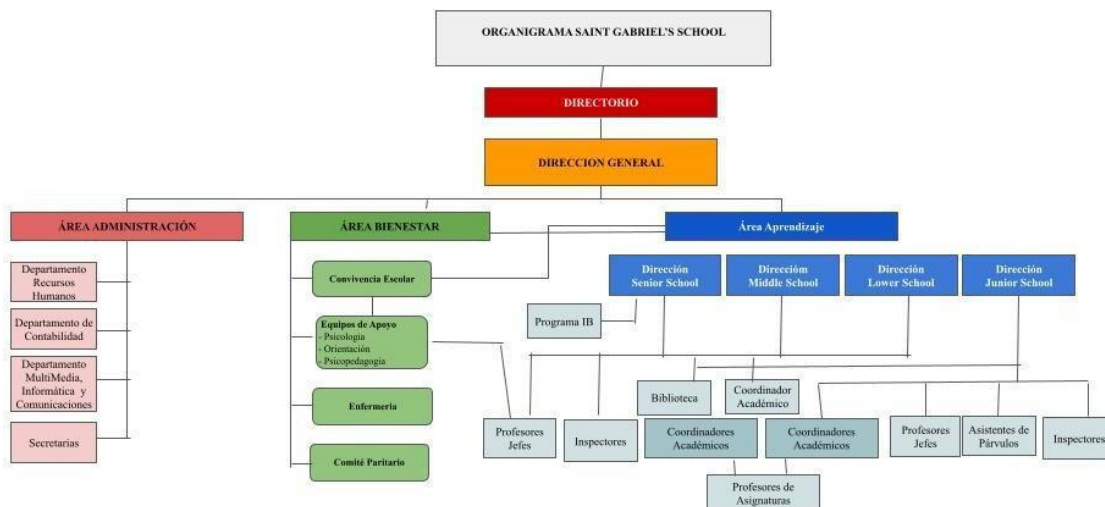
ORGANIGRAMA SAINT GABRIEL'S SCHOOL

DIRECTORIO

DIRECCION GENERAL

ÁREA ADMINISTRACIÓN

Departamento Recursos Humanos

Departamento de Contabilidad

Departamento MultiMedia, Informática y Comunicaciones

Secretarias

ÁREA BIENESTAR

Convivencia Escolar

Equipos de Apoyo
- Psicologia
- Orientación
- Psicopedagogia

Enfermeria

Comité Paritario

Área Aprendizaje

Dirección Senior School

Direcciòm Middle School

Dirección Lower School

Dirección Junior School

Programa IB

Biblioteca

Coordinador Académico

Profesores Jefes

Inspectores

Coordinadores Académicos

Coordinadores Académicos

Profesores Jefes

Asistentes de Párvulos

Inspectores

Profesores de Asignaturas